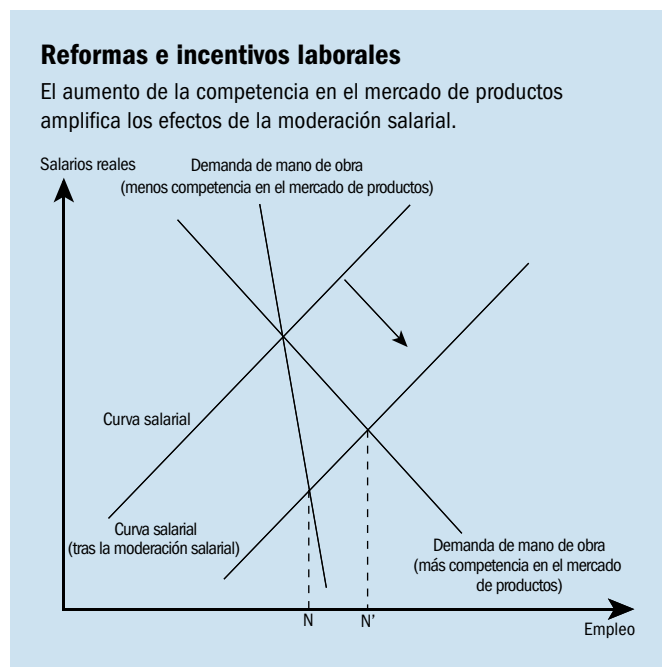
**Reformas e incentivos laborales**

El aumento de la competencia en el mercado de productos amplifica los efectos de la moderación salarial.

Salarios reales

Demanda de mano de obra
(menos competencia en el mercado de productos)

Curva salarial

Curva salarial
(tras la moderación salarial)

Demanda de mano de obra
(más competencia en el mercado de productos)

N

N'

Empleo